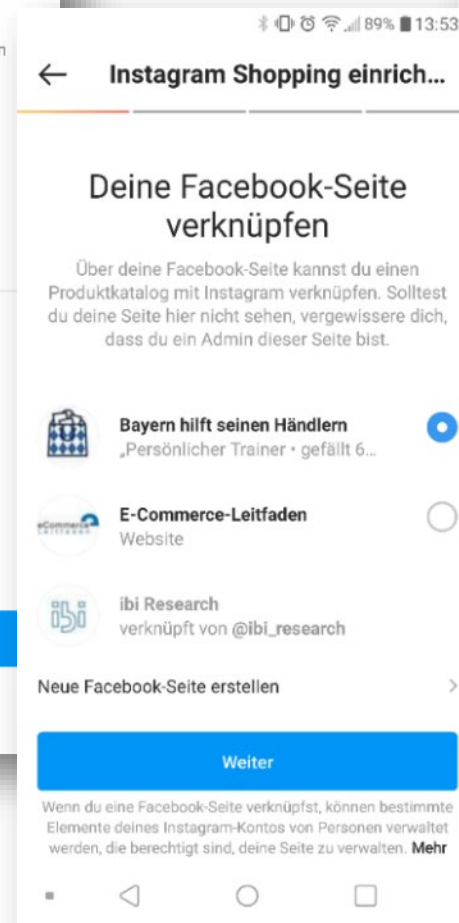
89% 13:53

Instagram Shopping einrich...

Deine Facebook-Seite verknüpfen

Über deine Facebook-Seite kannst du einen Produktkatalog mit Instagram verknüpfen. Solltest du deine Seite hier nicht sehen, vergewissere dich, dass du ein Admin dieser Seite bist.

Bayern hilft seinen Händlern
„Persönlicher Trainer • gefällt 6...

E-Commerce-Leitfaden
Website

ibi Research
verknüpft von @ibi_research

Neue Facebook-Seite erstellen

Weiter

Wenn du eine Facebook-Seite verknüpfst, können bestimmte Elemente deines Instagram-Kontos von Personen verwaltet werden, die berechtigt sind, deine Seite zu verwalten. Mehr